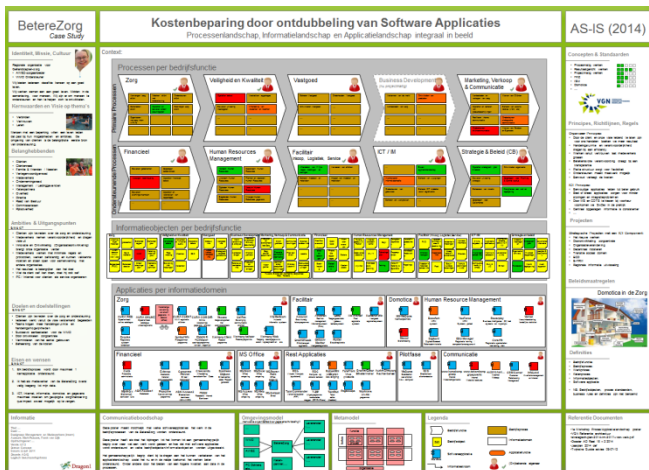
BetereZorg
Case Study

Kostenbeparing door ontdubbeling van Software Applicaties
Processenlandschap, Informatielandschap en Applicatielandschap integraal in beeld

AS-IS (2014)

Identiteit, Missie, Cultuur

Kernwaarden en Visie op thema's

Belanghebbenden

Ambities & Uitgangspunten

Doelen en doelstellingen

Eisen en wensen

Context

Processen per bedrijfsfunctie

Zorg

Veiligheid en Kwaliteit

Vastgoed

Business Development

Marketing, Verkoop & Communicatie

Financieel

Human Resources Management

Facilitair

ICT / IM

Strategie & Beleid (CB)

Primaire Processen

Ondersteunende Processen

Informatieobjecten per bedrijfsfunctie

Applicaties per informatiedomein

Zorg

Facilitair

Domotica

Human Resource Management

Financieel

MS Office

Rest Applicaties

Rioflase

Communicatie

Concepten & Standaarden

VGN

Principes, Richtlijnen, Regels

Projecten

Beleidsmodellen

Domotica in de Zorg

Definities

Informatie

Communicatieboodschap

Omgevingsmodel

Metamodel

Legenda

Referentie Documenten

Dragon1